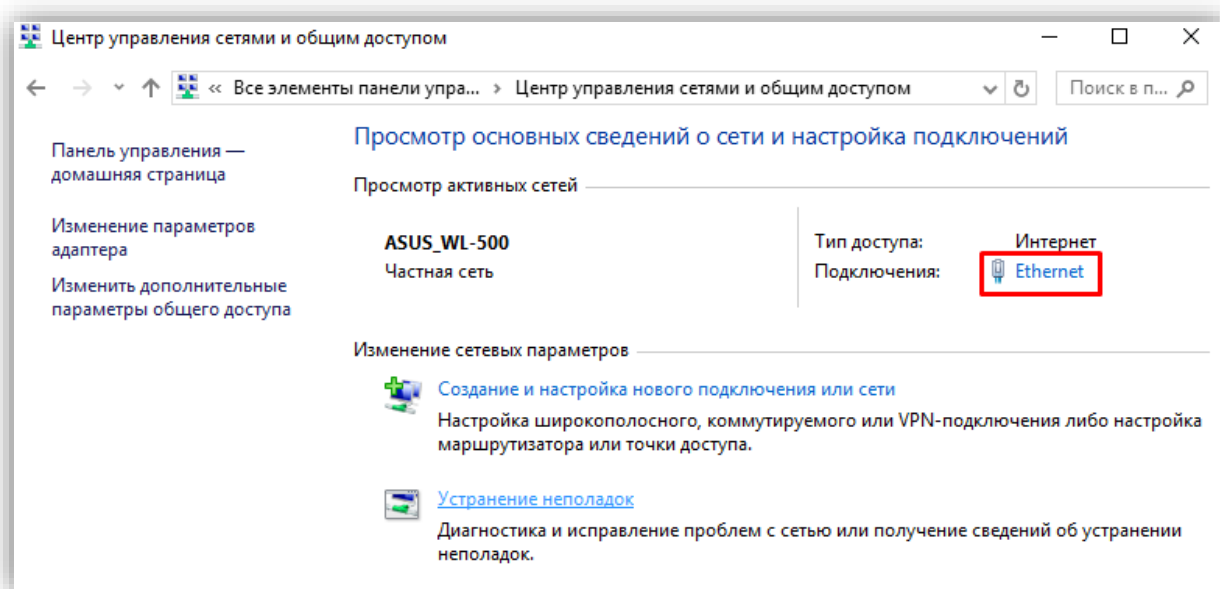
Центр управления сетями и общим доступом

« Все элементы панели упра... > Центр управления сетями и общим доступом

Поиск в п...

Панель управления — домашняя страница

Изменение параметров адаптера

Изменить дополнительные параметры общего доступа

Просмотр основных сведений о сети и настройка подключений

Просмотр активных сетей

ASUS_WL-500
Частная сеть

Тип доступа: Интернет
Подключения: Ethernet

Изменение сетевых параметров

Создание и настройка нового подключения или сети
Настройка широкополосного, коммутируемого или VPN-подключения либо настройка маршрутизатора или точки доступа.

Устранение неполадок
Диагностика и исправление проблем с сетью или получение сведений об устранении неполадок.